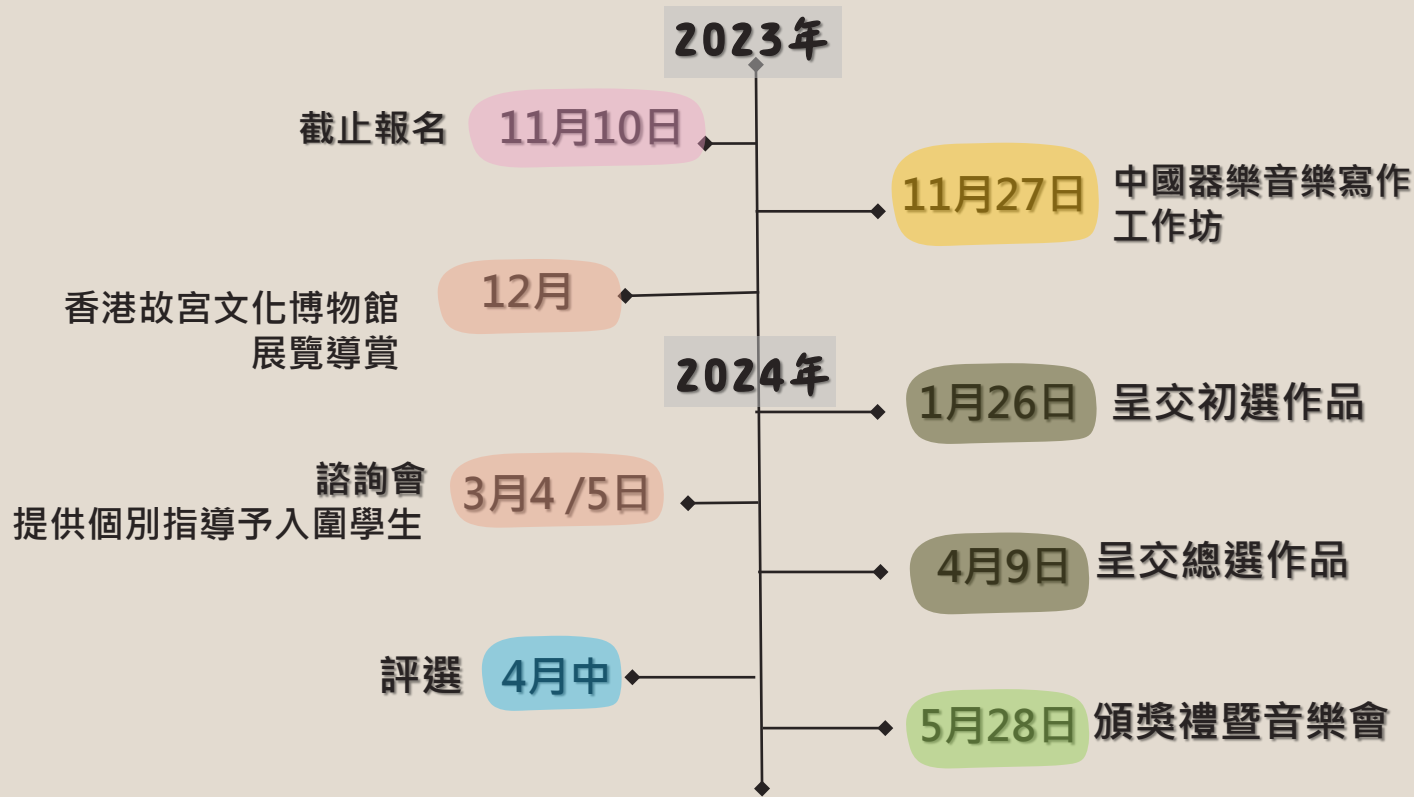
2023年

截止報名 11月10日

11月27日 中國器樂音樂寫作工作坊

12月 香港故宮文化博物館展覽導賞

2024年

1月26日 呈交初選作品

諮詢會
提供個別指導予入圍學生 3月4 /5日

4月9日 呈交總選作品

評選 4月中

5月28日 頒獎禮暨音樂會